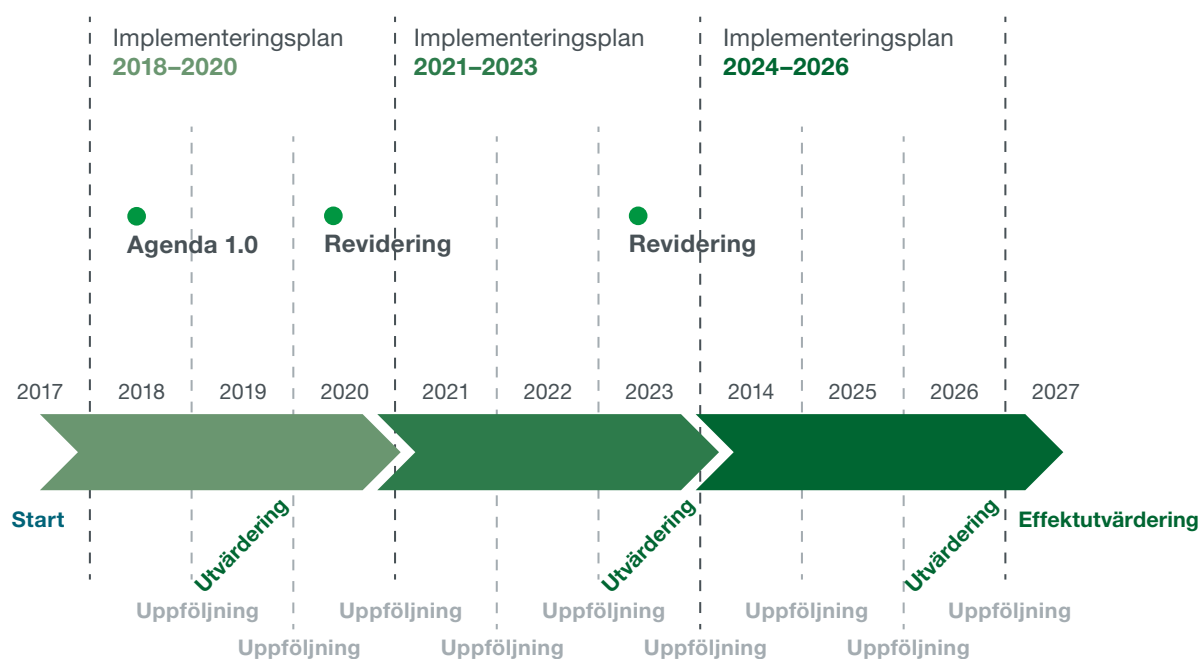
Implementeringsplan
2018–2020

Implementeringsplan
2021–2023

Implementeringsplan
2024–2026

Agenda 1.0

Revidering

Revidering

2017 2018 2019 2020 2021 2022 2023 2014 2025 2026 2027

Start

Utvärdering

Utvärdering

Utvärdering

Effektutvärdering

Uppföljning

Uppföljning

Uppföljning

Uppföljning

Uppföljning

Uppföljning

Uppföljning

Uppföljning

Uppföljning